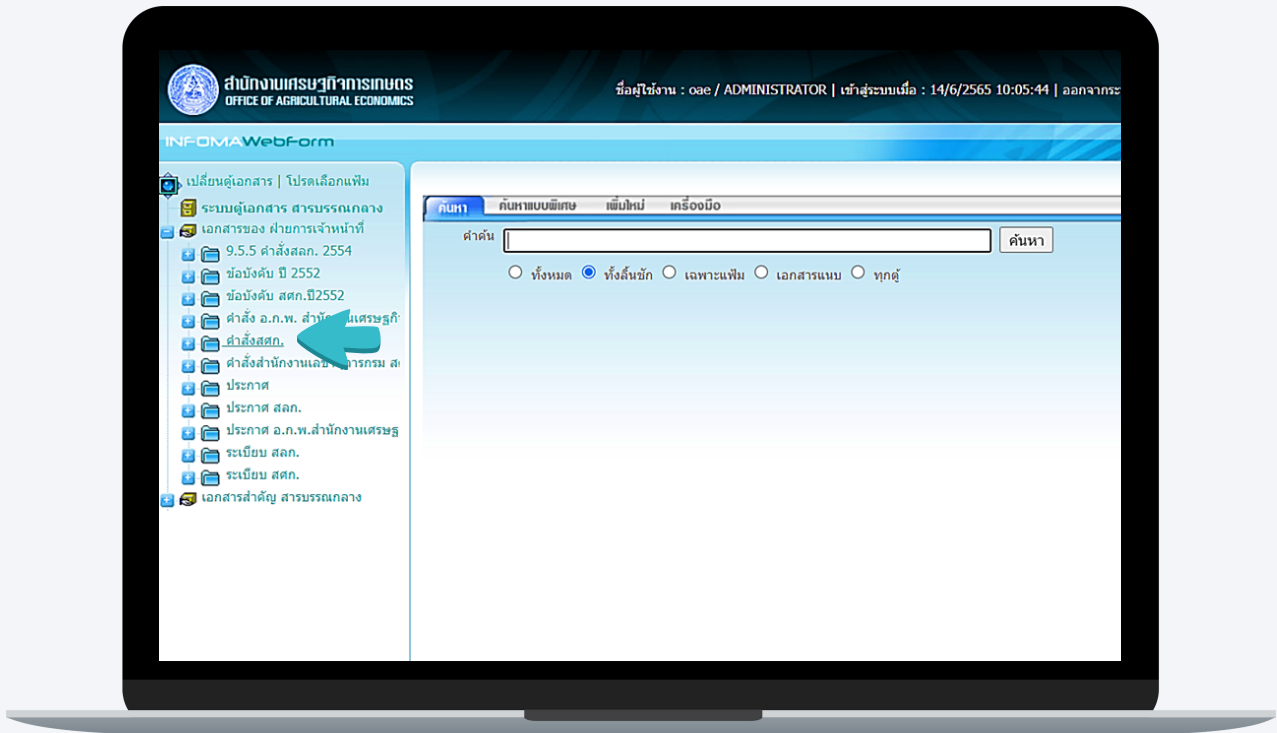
สำนักงานเศรษฐกิจการเกษตร
OFFICE OF AGRICULTURAL ECONOMICS

ชื่อผู้ใช้งาน : oae / ADMINISTRATOR | เข้าสู่ระบบเมื่อ : 14/6/2565 10:05:44 | ออกจากระ

INFOMAWebForm

เปลี่ยนตู้เอกสาร | โปรดเลือกแฟ้ม
ระบบตู้เอกสาร สารบรรณกลาง
เอกสารของ ฝ่ายการเจ้าหน้าที่
9.5.5 คำสั่งสลก. 2554
ข้อบังคับ ปี 2552
ข้อบังคับ สศก.ปี2552
คำสั่ง อ.ก.พ. สำนัก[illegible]เศรษฐกิ
คำสั่งสศก.
คำสั่งสำนักงานเลข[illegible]การกรม ส
ประกาศ
ประกาศ สลก.
ประกาศ อ.ก.พ.สำนักงานเศรษฐ
ระเบียบ สลก.
ระเบียบ สศก.
เอกสารสำคัญ สารบรรณกลาง

ค้นหา
ค้นหาแบบพิเศษ
เพิ่มใหม่
เครื่องมือ

คำค้น
ค้นหา
ทั้งหมด
ทั้งลิ้นชัก
เฉพาะแฟ้ม
เอกสารแนบ
ทุกตู้